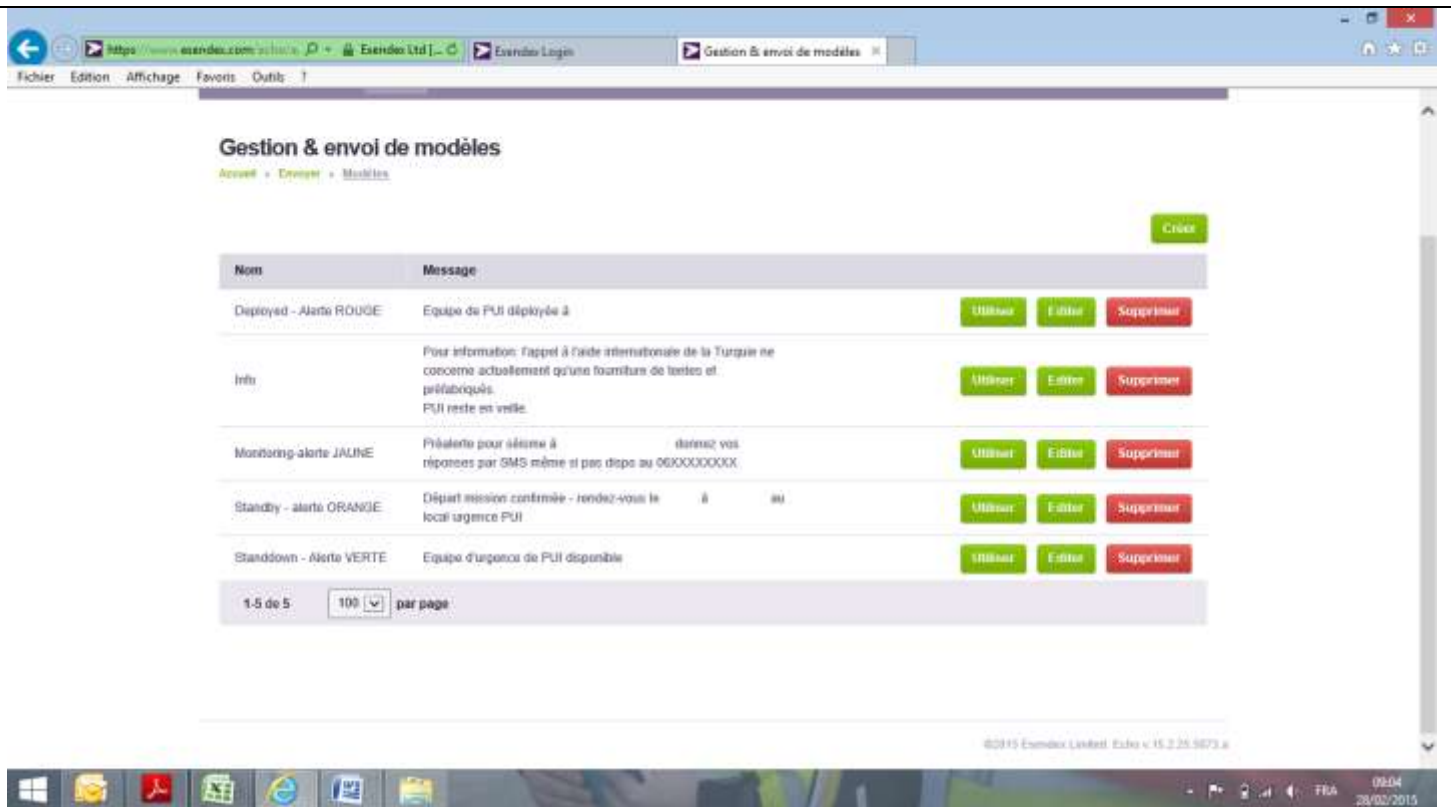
https://www.esendex.com/echo/a Esendex Ltd [... Esendex Login Gestion & envoi de modèles

Fichier Edition Affichage Favoris Outils ?

Gestion & envoi de modèles

Accueil » Envoyer » Modèles

Créer

| Nom | Message | | | |
|---|---|---|---|---|
| Deployed - Alerte ROUGE | Equipe de PUI déployée à | Utiliser | Editer | Supprimer |
| Info | Pour information: l'appel à l'aide internationale de la Turquie ne concerne actuellement qu'une fourniture de tentes et préfabriqués. PUI reste en veille. | Utiliser | Editer | Supprimer |
| Monitoring-alerte JAUNE | Préalerte pour séisme à donnez vos réponses par SMS même si pas dispo au 06XXXXXXXX | Utiliser | Editer | Supprimer |
| Standby - alerte ORANGE | Départ mission confirmée - rendez-vous le à au local urgence PUI | Utiliser | Editer | Supprimer |
| Standdown - Alerte VERTE | Equipe d'urgence de PUI disponible | Utiliser | Editer | Supprimer |

1-5 de 5 100 par page

©2015 Esendex Limited. Echo v.15.2.25.5873.a

FRA 09:04 28/02/2015